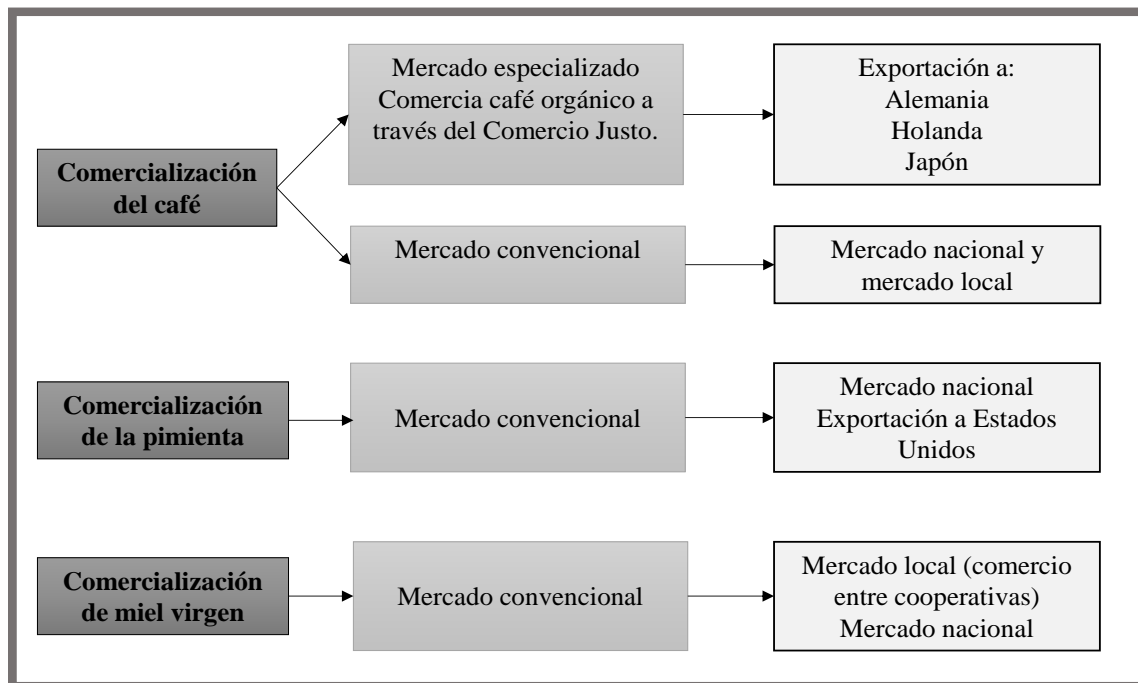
Comercialización del café

Mercado especializado Comercia café orgánico a través del Comercio Justo.

Exportación a:
Alemania
Holanda
Japón

Mercado convencional

Mercado nacional y mercado local

Comercialización de la pimienta

Mercado convencional

Mercado nacional
Exportación a Estados Unidos

Comercialización de miel virgen

Mercado convencional

Mercado local (comercio entre cooperativas)
Mercado nacional